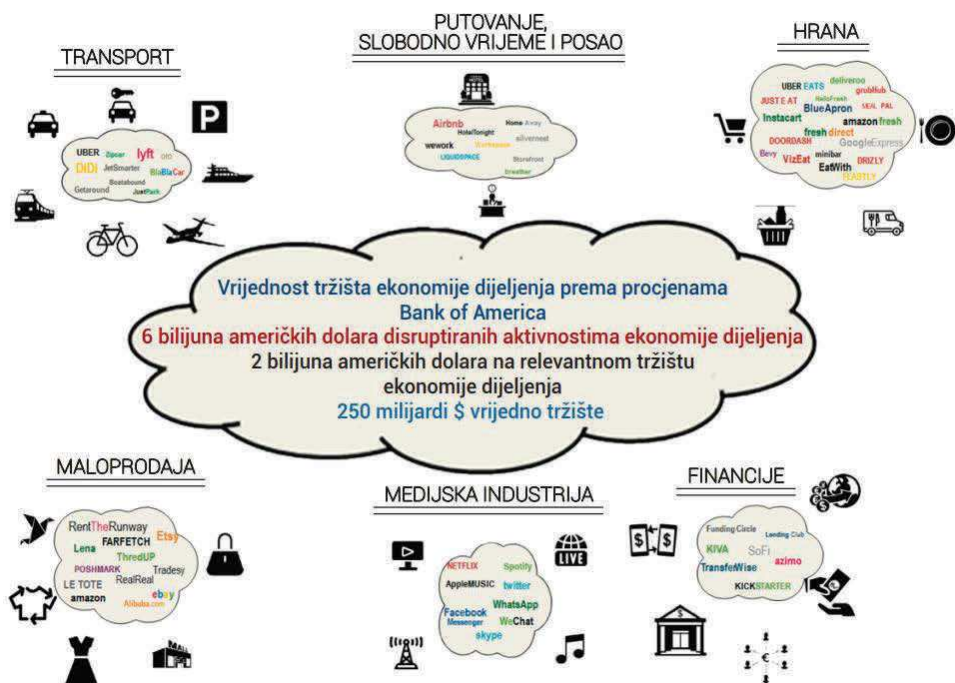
PUTOVANJE, SLOBODNO VRIJEME I POSAO

TRANSPORT

HRANA

Airbnb HotelTonight Home Away wework silvernest LIQUIDSPACE Storefront breather

UBER Zipcar lyft ola DiDi JetSmarter BlaBlaCar Boatsbound Getaround JustPark

UBER EATS deliveroo grubHub JUST EAT HelloFresh MEAL PAL BlueApron Instacart amazon fresh fresh direct DOORDASH GoogleExpress Bevy VizEat minibar DRIZLY EatWith FEASTLY

Vrijednost tržišta ekonomije dijeljenja prema procjenama Bank of America
6 bilijuna američkih dolara disruptiranih aktivnostima ekonomije dijeljenja
2 bilijuna američkih dolara na relevantnom tržištu ekonomije dijeljenja
250 milijardi $ vrijedno tržište

MALOPRODAJA

MEDIJSKA INDUSTRIJA

FINANCIJE

RentTheRunway Etsy FARFETCH Lena ThredUP POSHMARK Tradesy LE TOTE RealReal amazon ebay Alibaba.com

LIVE

NETFLIX Spotify AppleMUSIC twitter WhatsApp Facebook Messenger WeChat skype

Funding Circle Lending Club SoFi KIVA azimo TransferWise KICKSTARTER

MALL